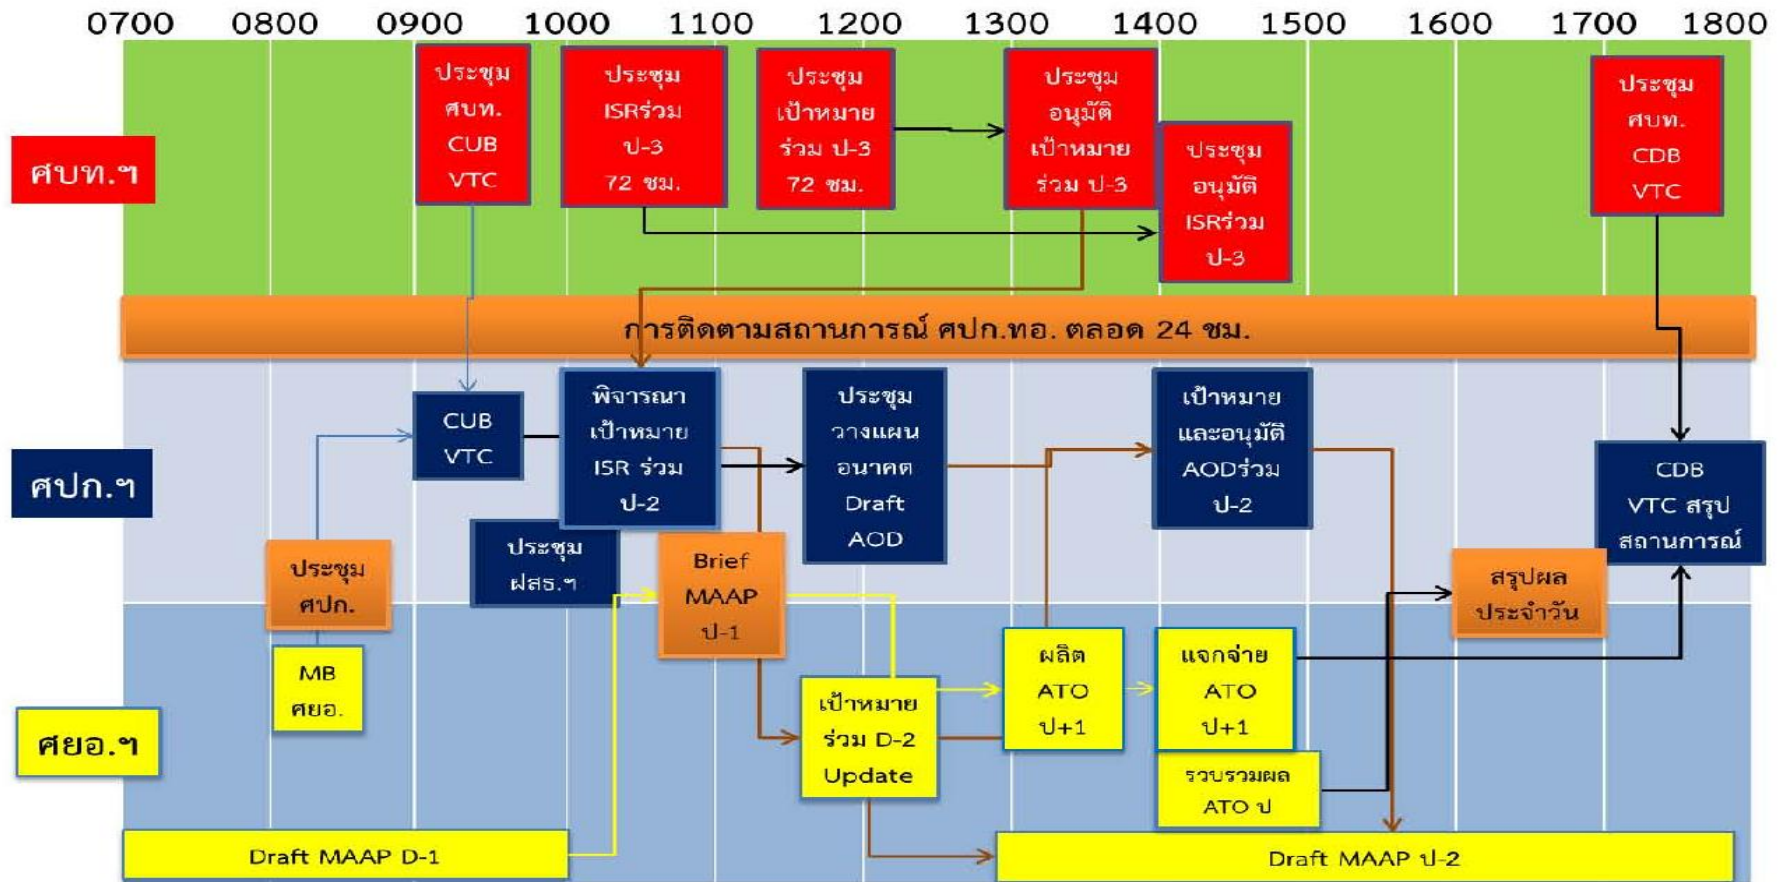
0700 0800 0900 1000 1100 1200 1300 1400 1500 1600 1700 1800

ศบท.ฯ

ประชุม ศบท. CUB VTC

ประชุม ISRร่วม ป-3 72 ชม.

ประชุม เป้าหมาย ร่วม ป-3 72 ชม.

ประชุม อนุมัติ เป้าหมาย ร่วม ป-3

ประชุม อนุมัติ ISRร่วม ป-3

ประชุม ศบท. CDB VTC

การติดตามสถานการณ์ ศปก.ทอ. ตลอด 24 ชม.

ศปก.ฯ

CUB VTC

พิจารณา เป้าหมาย ISR ร่วม ป-2

ประชุม วางแผน อนาคต Draft AOD

เป้าหมาย และอนุมัติ AODร่วม ป-2

CDB VTC สรุป สถานการณ์

ประชุม ศปก.

ประชุม ฝสธ.ฯ

Brief MAAP ป-1

สรุปผล ประจำวัน

ศยอ.ฯ

MB ศยอ.

เป้าหมาย ร่วม D-2 Update

ผลิต ATO ป+1

แจกจ่าย ATO ป+1

รวบรวมผล ATO ป

Draft MAAP D-1

Draft MAAP ป-2